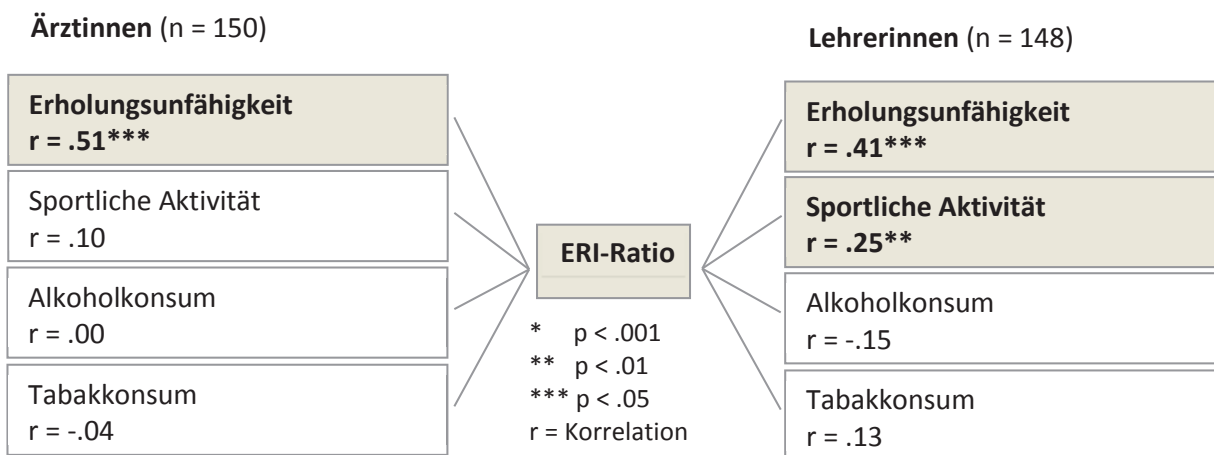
**Ärztinnen** (n = 150)

**Erholungsunfähigkeit**
**r = .51*****

Sportliche Aktivität
r = .10

Alkoholkonsum
r = .00

Tabakkonsum
r = -.04

**ERI-Ratio**

* p < .001
** p < .01
*** p < .05
r = Korrelation

**Lehrerinnen** (n = 148)

**Erholungsunfähigkeit**
**r = .41*****

**Sportliche Aktivität**
**r = .25****

Alkoholkonsum
r = -.15

Tabakkonsum
r = .13